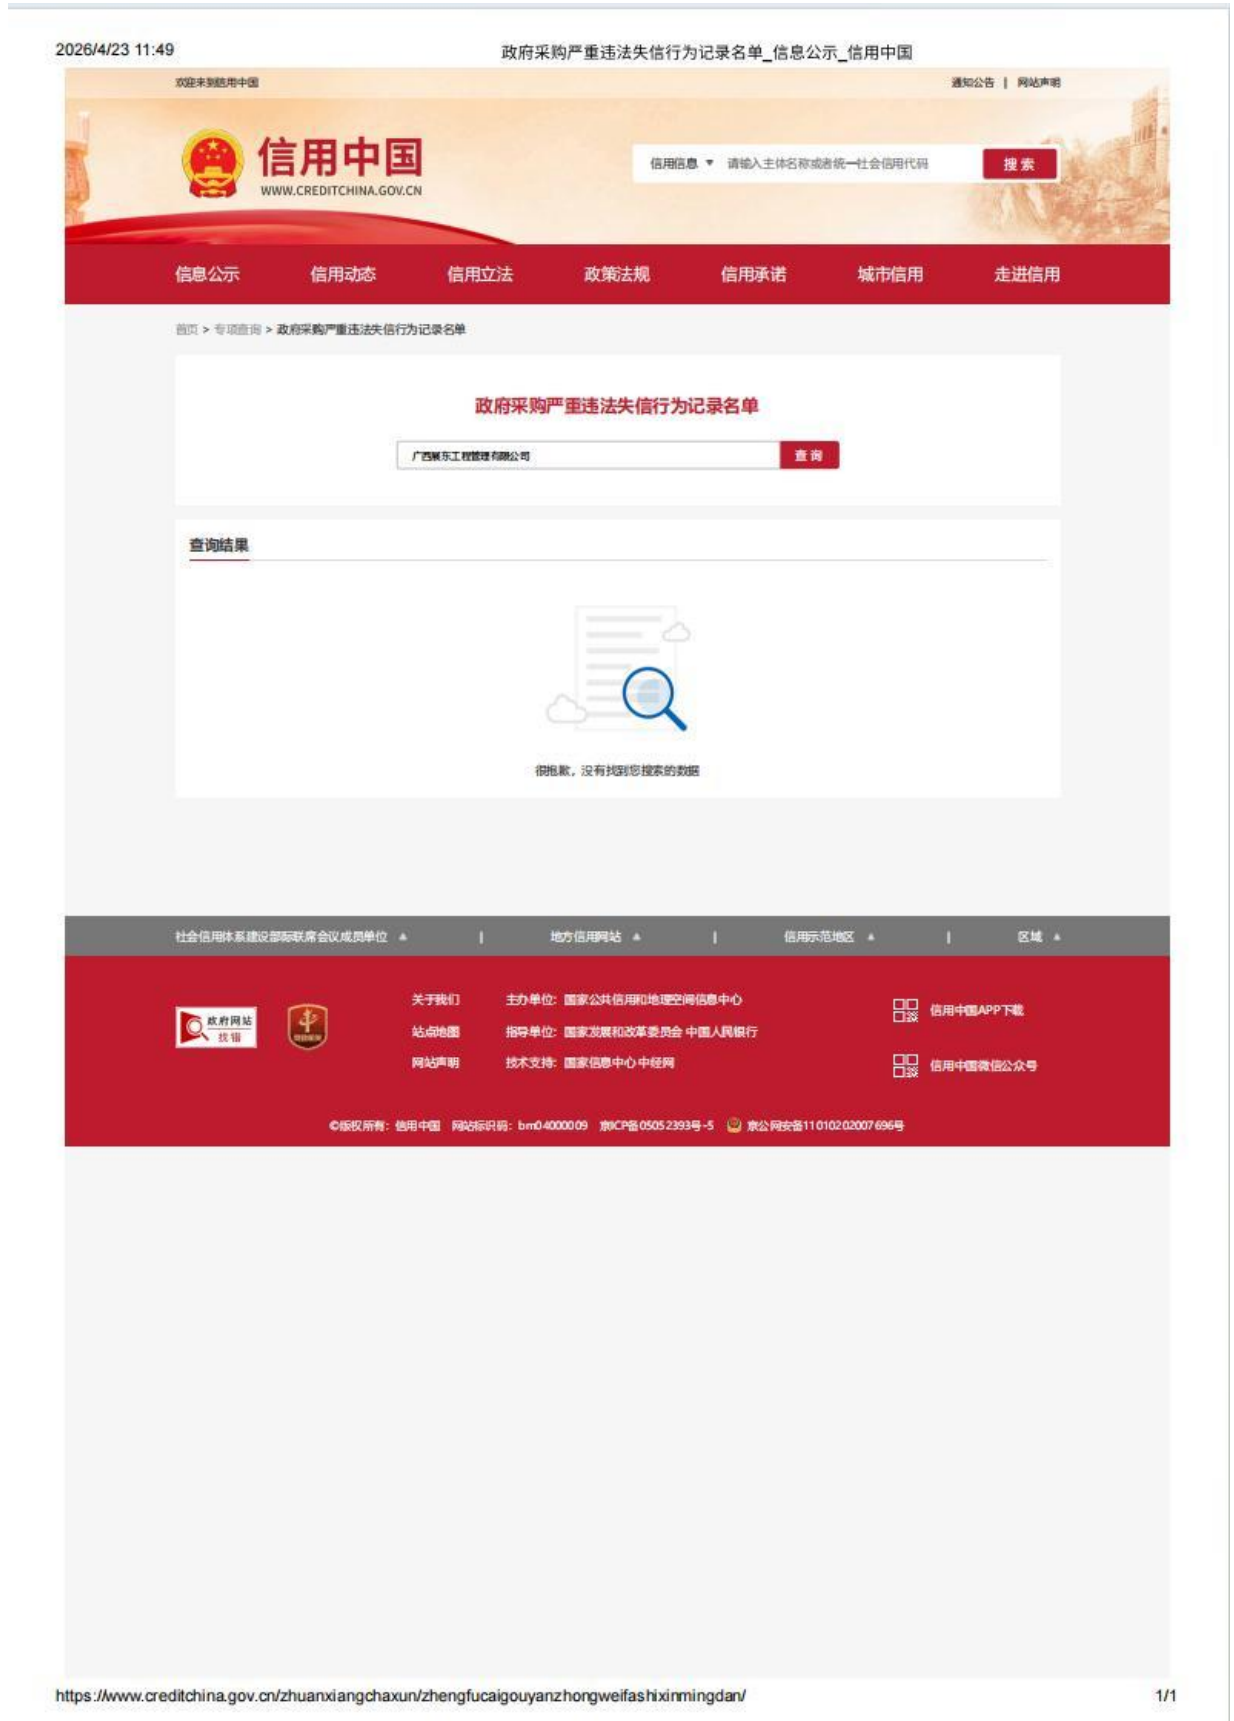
2026/4/23 11:49

政府采购严重违法失信行为记录名单_信息公示_信用中国

欢迎来到信用中国

通知公告 | 网站声明

信用中国
WWW.CREDITCHINA.GOV.CN

信用信息 ▼ 请输入主体名称或者统一社会信用代码

搜索

信息公示 信用动态 信用立法 政策法规 信用承诺 城市信用 走进信用

首页 > 专项查询 > 政府采购严重违法失信行为记录名单

政府采购严重违法失信行为记录名单

广西展东工程管理有限公司

查询

查询结果

很抱歉，没有找到您搜索的数据

社会信用体系建设部际联席会议成员单位 ▲ | 地方信用网站 ▲ | 信用示范地区 ▲ | 区域 ▲

政府网站 找错

关于我们
站点地图
网站声明

主办单位：国家公共信用和地理空间信息中心
指导单位：国家发展和改革委员会 中国人民银行
技术支持：国家信息中心中经网

信用中国APP下载
信用中国微信公众号

©版权所有：信用中国 网站标识码：bm04000009 京ICP备05052393号-5 京公网安备11010202007696号

https://www.creditchina.gov.cn/zhuanxiangchaxun/zhengfucaigouyanzhongweifashixinmingdan/

1/1